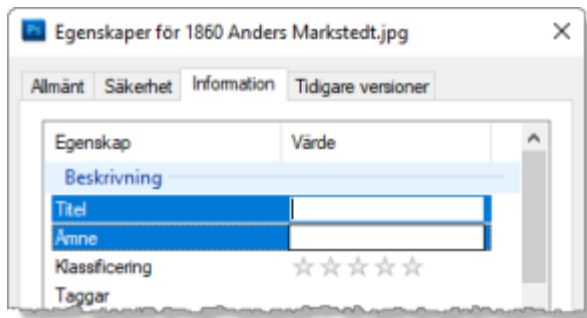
Ps Egenskaper för 1860 Anders Markstedt.jpg

Allmänt | Säkerhet | Information | Tidigare versioner

| Egenskap | Värde |
|---|---|
| Beskrivning | |
| Titel | |
| Ämne | |
| Klassificering | ☆☆☆☆☆ |
| Taggar | |